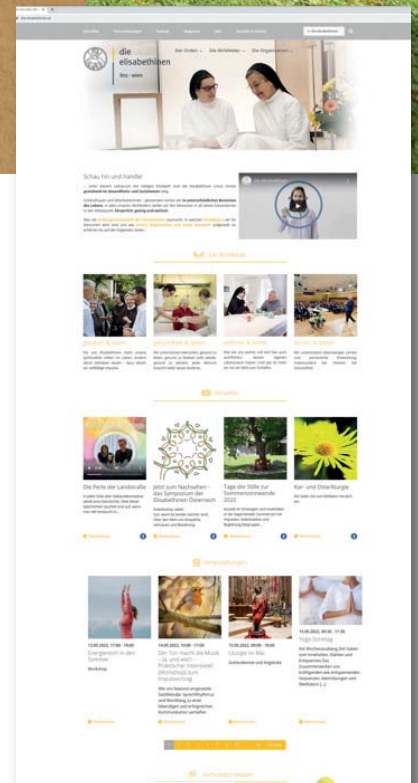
die elisabethinen
linz · wien

Der Orden · Die Wirkfelder · Die Organisation

Schau hin und handle!

Die Wirkfelder

geerdet & leben

gesund sein & leben

weltnah & leben

Aktuelles

Die Perle der Landstraße

Jetzt zum Nachsehen – das Symposium der Elisabethinen Österreich

Tage der Stille zur Sommersonnwende 2022

Kan- und Osterburger

Veranstaltungen

Energiereich in den Sommer

Workshop

Der Ton macht die Musik – Ja, und wie?! – Praktischer Intensivteil

Liturgie im Mai

Gottesdienste und Angebote

Yoga-Sonntag

Verbunden bleiben